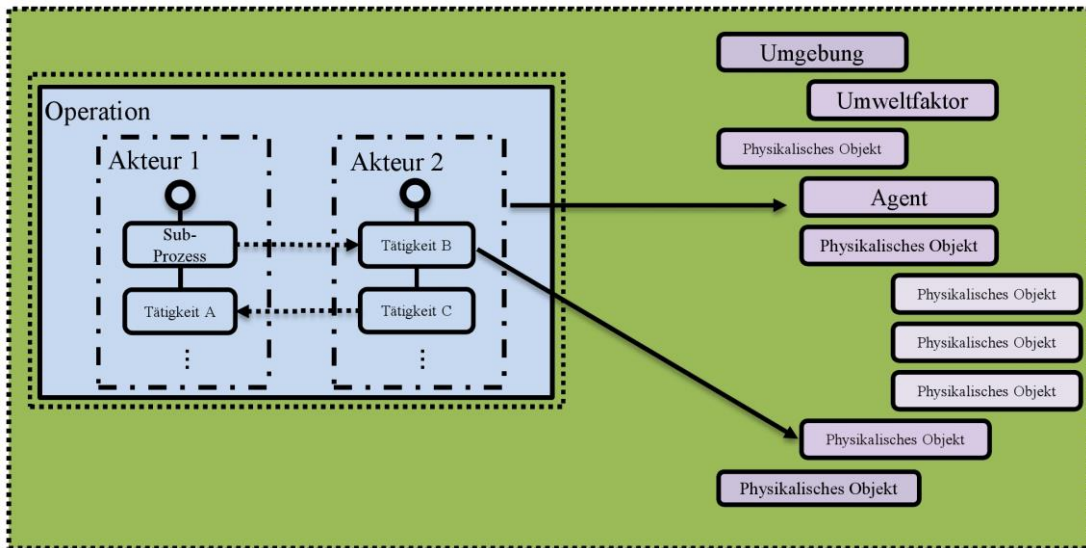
Operation

Akteur 1

Sub-Prozess

Tätigkeit A

⋮

Akteur 2

Tätigkeit B

Tätigkeit C

⋮

Umgebung

Umweltfaktor

Physikalisches Objekt

Agent

Physikalisches Objekt

Physikalisches Objekt

Physikalisches Objekt

Physikalisches Objekt

Physikalisches Objekt

Physikalisches Objekt